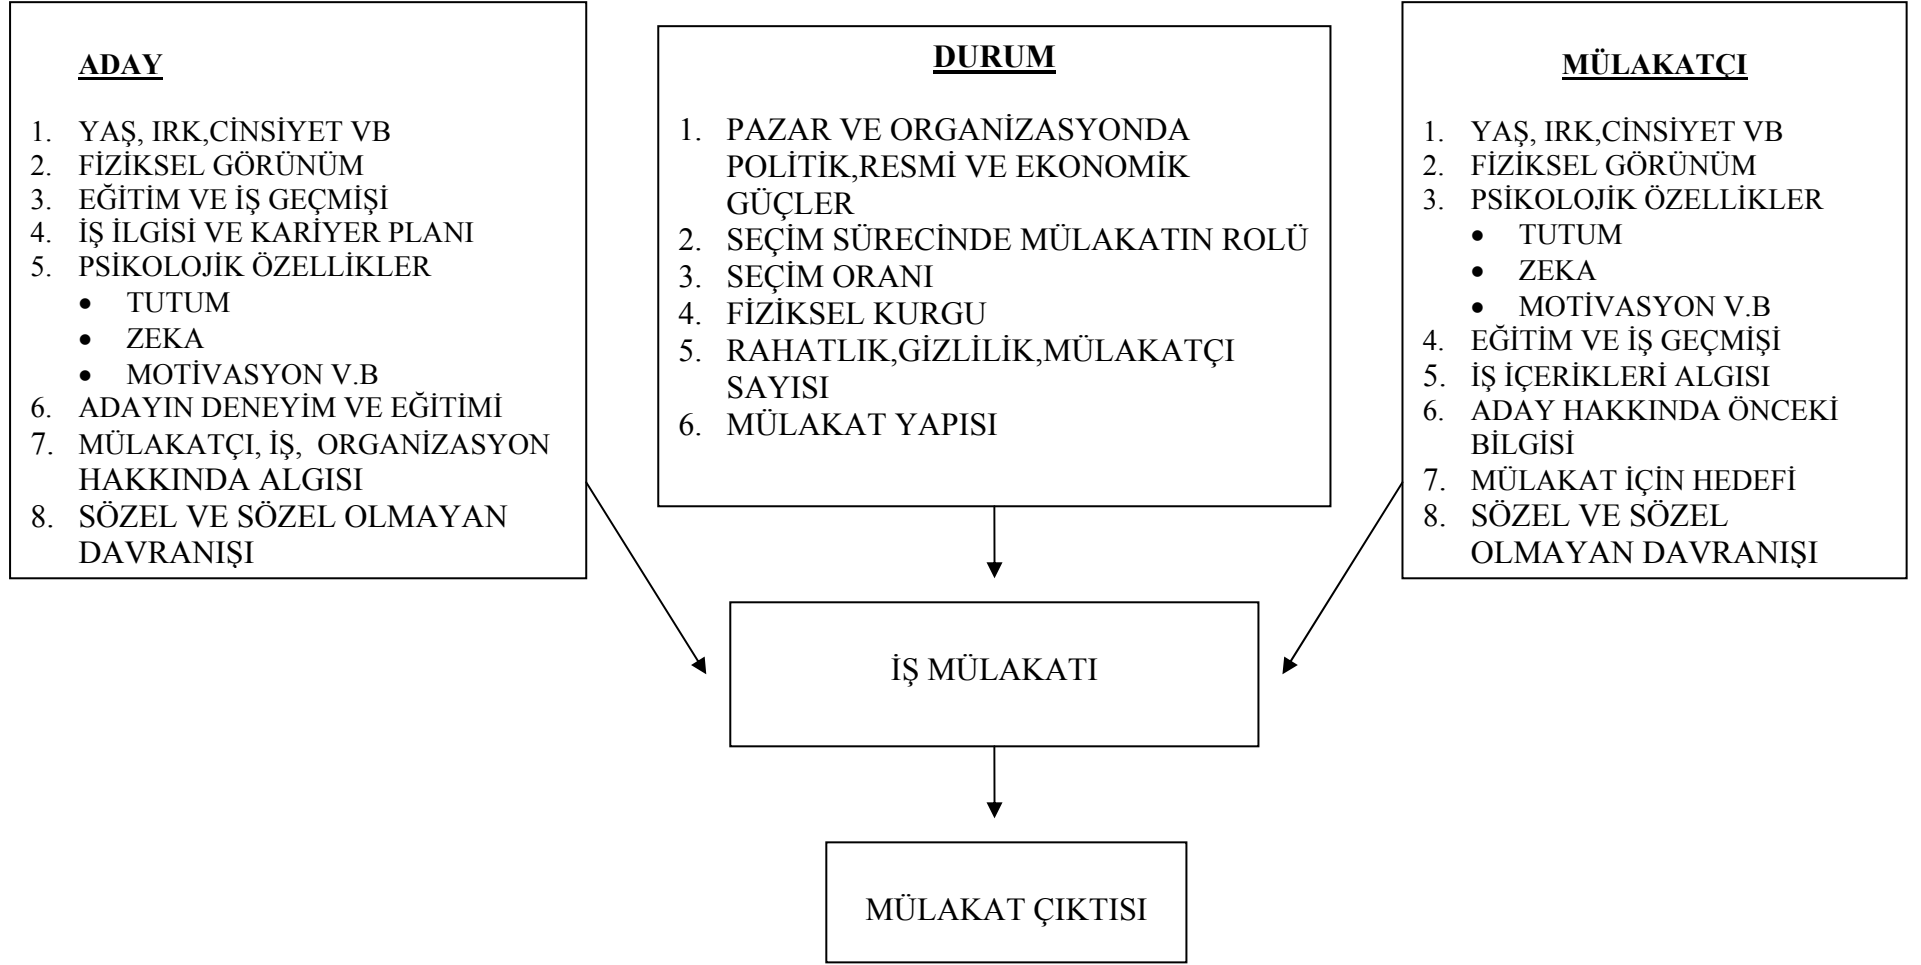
ADAY

1. YAŞ, IRK,CİNSİYET VB
2. FİZİKSEL GÖRÜNÜM
3. EĞİTİM VE İŞ GEÇMİŞİ
4. İŞ İLGİSİ VE KARİYER PLANI
5. PSİKOLOJİK ÖZELLİKLER
 • TUTUM
 • ZEKA
 • MOTİVASYON V.B
6. ADAYIN DENEYİM VE EĞİTİMİ
7. MÜLAKATÇI, İŞ, ORGANİZASYON HAKKINDA ALGISI
8. SÖZEL VE SÖZEL OLMAYAN DAVRANIŞI

DURUM

1. PAZAR VE ORGANİZASYONDA POLİTİK,RESMİ VE EKONOMİK GÜÇLER
2. SEÇİM SÜRECİNDE MÜLAKATIN ROLÜ
3. SEÇİM ORANI
4. FİZİKSEL KURGU
5. RAHATLIK,GİZLİLİK,MÜLAKATÇI SAYISI
6. MÜLAKAT YAPISI

MÜLAKATÇI

1. YAŞ, IRK,CİNSİYET VB
2. FİZİKSEL GÖRÜNÜM
3. PSİKOLOJİK ÖZELLİKLER
 • TUTUM
 • ZEKA
 • MOTİVASYON V.B
4. EĞİTİM VE İŞ GEÇMİŞİ
5. İŞ İÇERİKLERİ ALGISI
6. ADAY HAKKINDA ÖNCEKİ BİLGİSİ
7. MÜLAKAT İÇİN HEDEFİ
8. SÖZEL VE SÖZEL OLMAYAN DAVRANIŞI

İŞ MÜLAKATI

MÜLAKAT ÇIKTISI